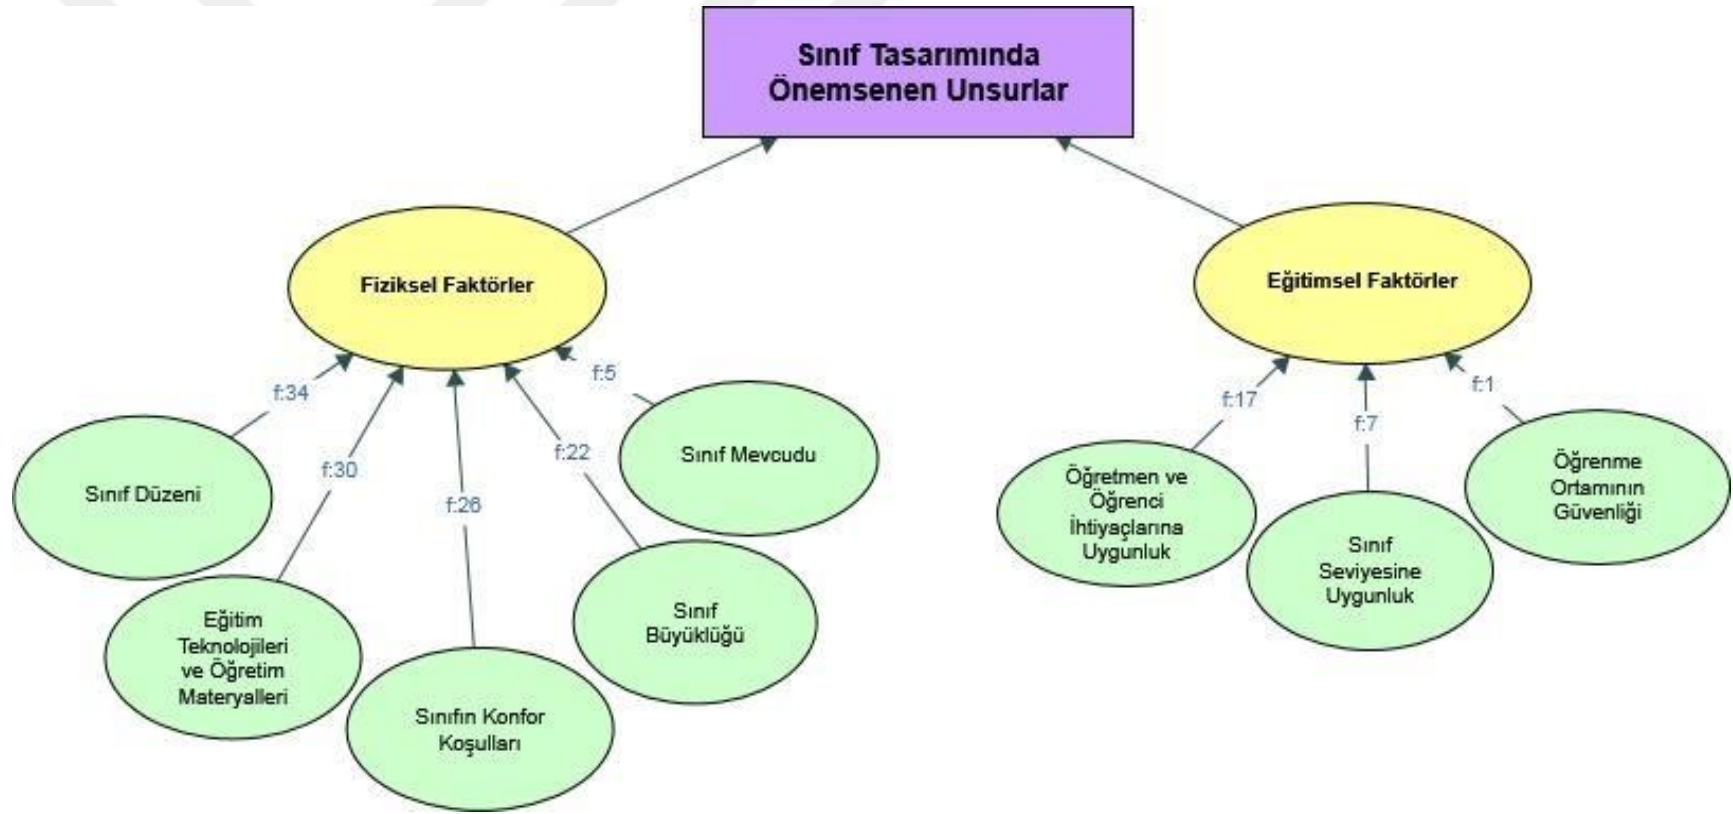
Sınıf Tasarımında Önemsenen Unsurlar

Fiziksel Faktörler

Eğitimsel Faktörler

f:34

Sınıf Düzeni

f:30

Eğitim Teknolojileri ve Öğretim Materyalleri

f:26

Sınıfın Konfor Koşulları

f:22

Sınıf Büyüklüğü

f:5

Sınıf Mevcudu

f:17

Öğretmen ve Öğrenci İhtiyaçlarına Uygunluk

f:7

Sınıf Seviyesine Uygunluk

f:1

Öğrenme Ortamının Güvenliği